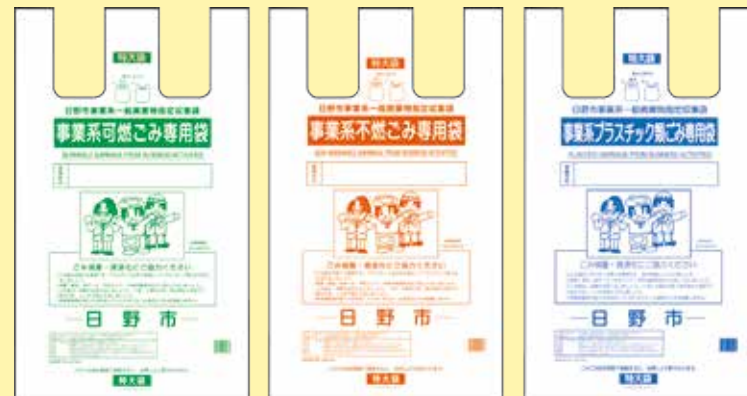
特大袋

日野市事業系一般廃棄物指定収集袋

事業系可燃ごみ専用袋

BURNABLE GARBAGE FOR BUSINESS ACTIVITIES

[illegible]

ごみ減量・資源化にご協力ください

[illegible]

—日 野 市—

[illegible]

特大袋

特大袋

日野市事業系一般廃棄物指定収集袋

事業系不燃ごみ専用袋

NON-BURNABLE GARBAGE FOR BUSINESS ACTIVITIES

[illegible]

ごみ減量・資源化にご協力ください

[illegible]

—日 野 市—

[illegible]

特大袋

特大袋

日野市事業系一般廃棄物指定収集袋

事業系プラスチック類ごみ専用袋

PLASTICS GARBAGE FOR BUSINESS ACTIVITIES

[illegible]

ごみ減量・資源化にご協力ください

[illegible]

—日 野 市—

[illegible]

特大袋